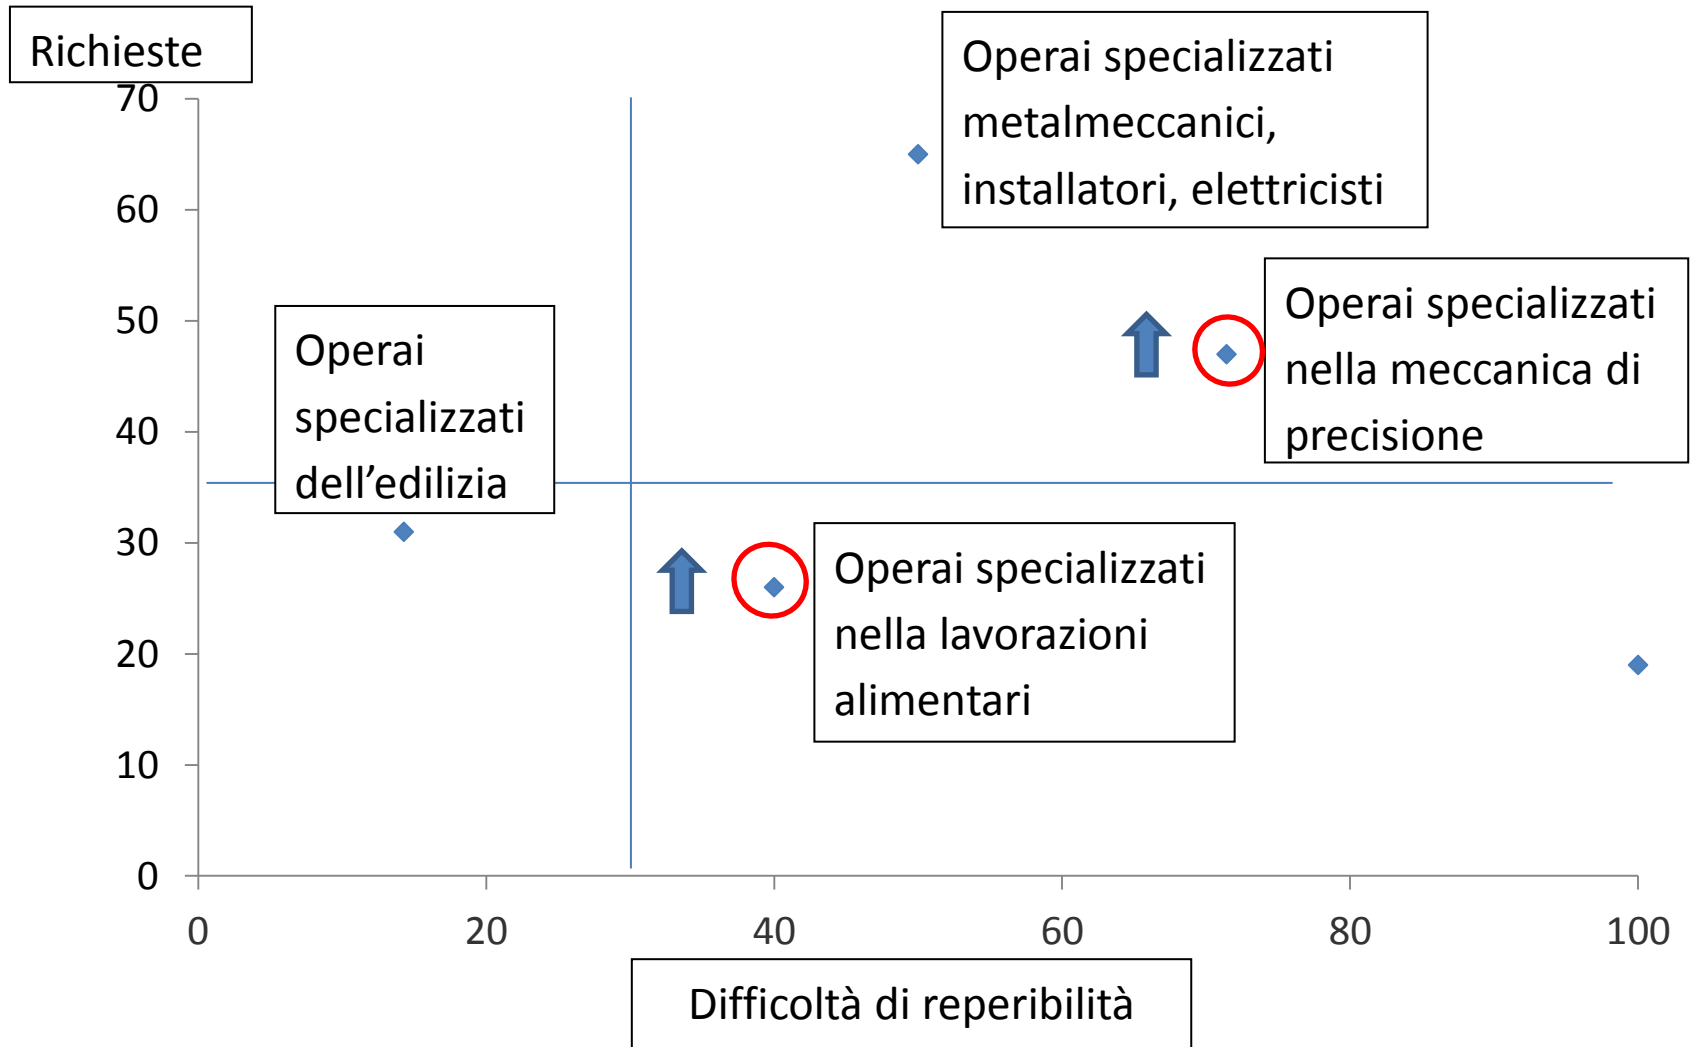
Richieste

70
60
50
40
30
20
10
0

Operai specializzati metalmeccanici, installatori, elettricisti

Operai specializzati dell’edilizia

Operai specializzati nella meccanica di precisione

Operai specializzati nella lavorazioni alimentari

0
20
40
60
80
100

Difficoltà di reperibilità